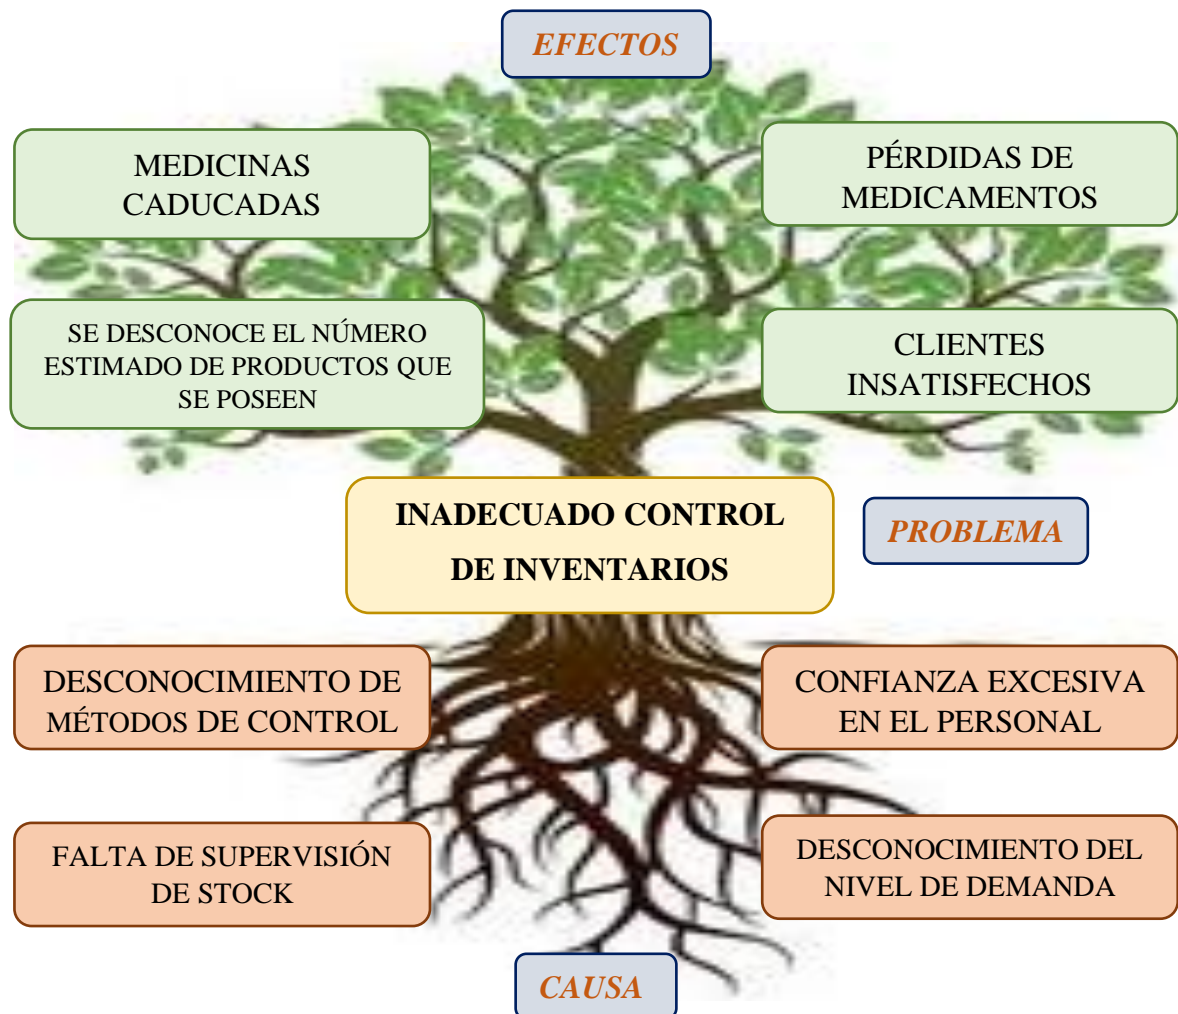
EFECTOS

MEDICINAS CADUCADAS

PÉRDIDAS DE MEDICAMENTOS

SE DESCONOCE EL NÚMERO ESTIMADO DE PRODUCTOS QUE SE POSEEN

CLIENTES INSATISFECHOS

INADECUADO CONTROL DE INVENTARIOS

PROBLEMA

DESCONOCIMIENTO DE MÉTODOS DE CONTROL

CONFIANZA EXCESIVA EN EL PERSONAL

FALTA DE SUPERVISIÓN DE STOCK

DESCONOCIMIENTO DEL NIVEL DE DEMANDA

CAUSA